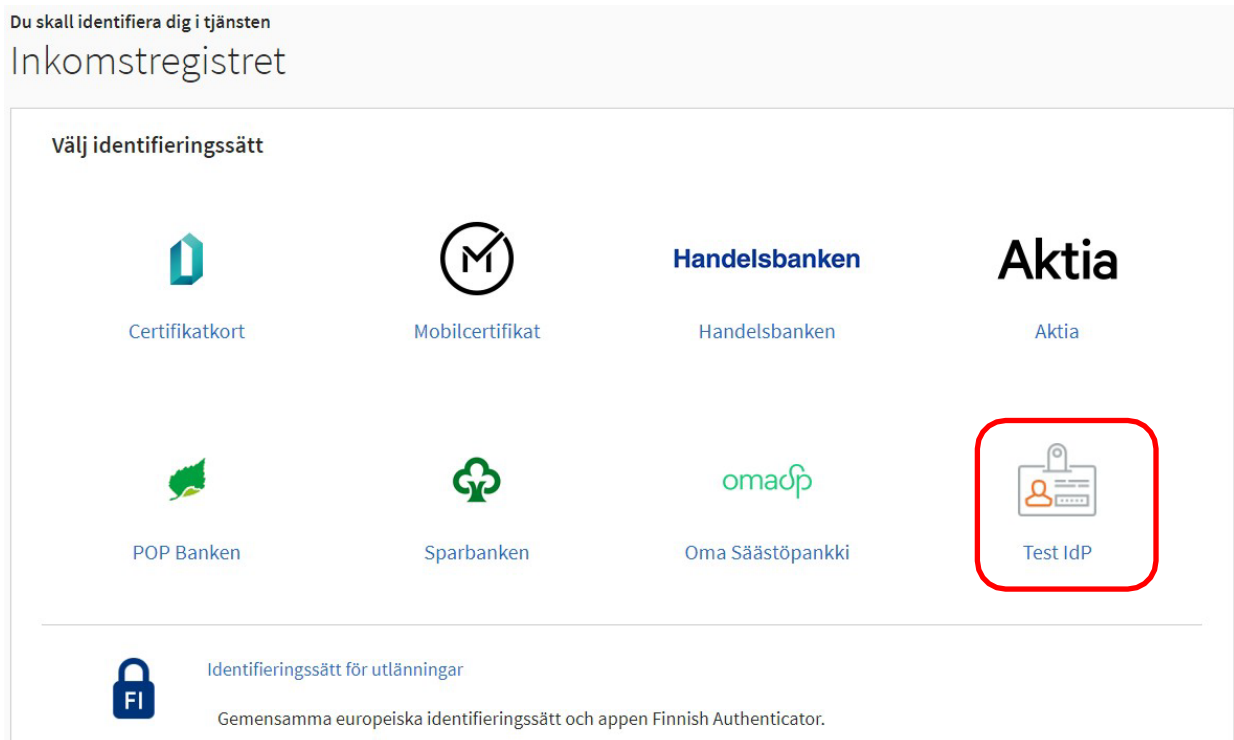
Du skall identifiera dig i tjänsten
Inkomstregistret

Välj identifieringssätt

Certifikatkort

Mobilcertifikat

Handelsbanken
Handelsbanken

Aktia
Aktia

POP Banken

Sparbanken

omasp
Oma Säästöpankki

Test IdP

FI
Identifieringssätt för utlänningar

Gemensamma europeiska identifieringssätt och appen Finnish Authenticator.